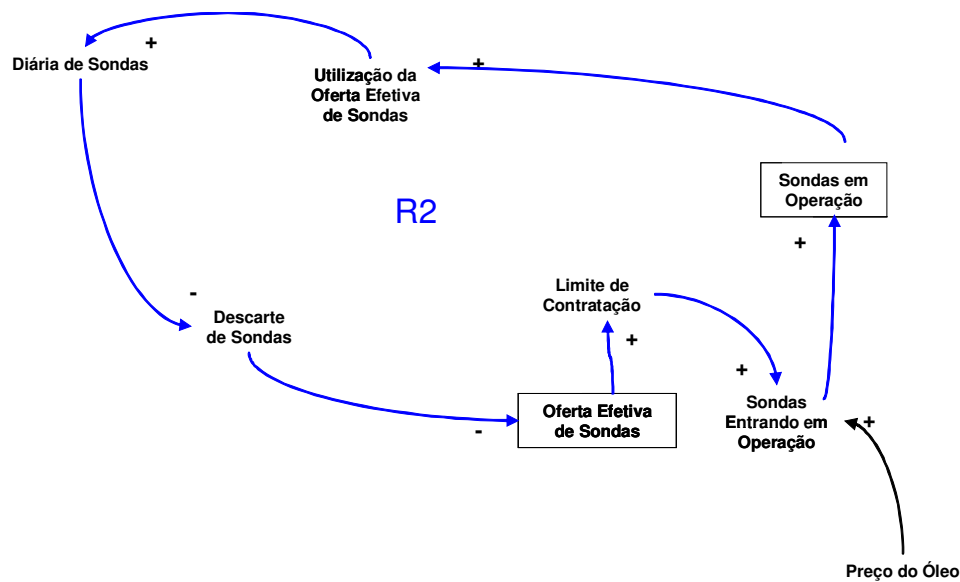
+
Diária de Sondas
Utilização da Oferta Efetiva de Sondas
+
Sondas em Operação
R2
+
Limite de Contratação
-
Descarte de Sondas
+
+
Sondas Entrando em Operação
Oferta Efetiva de Sondas
-
+
Preço do Óleo